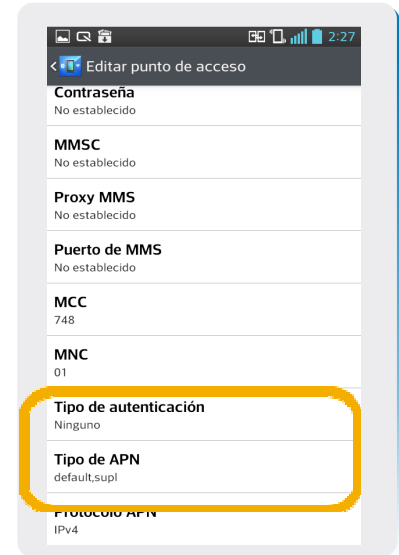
2:27
Editar punto de acceso
Contraseña
No establecido
MMSC
No establecido
Proxy MMS
No establecido
Puerto de MMS
No establecido
MCC
748
MNC
01
Tipo de autenticación
Ninguno
Tipo de APN
default,supl
Protocolo APN
IPv4